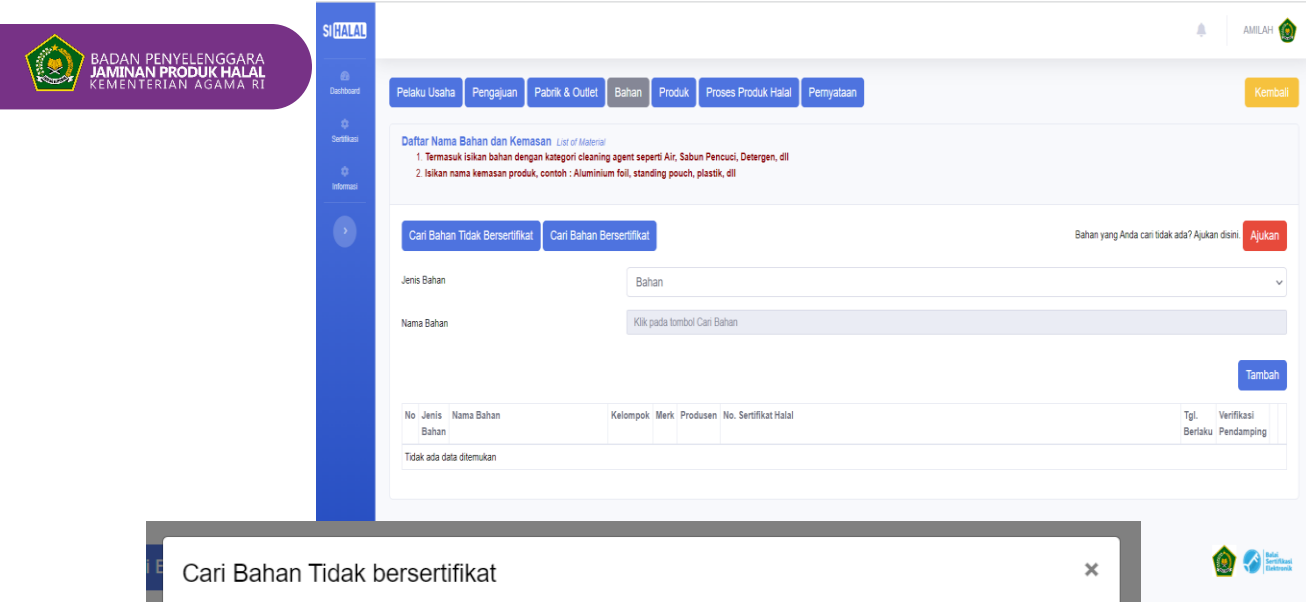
BADAN PENYELENGGARA
JAMINAN PRODUK HALAL
KEMENTERIAN AGAMA RI

SI HALAL

Dashboard
Sertifikasi
Informasi

AMILAH

Pelaku Usaha | Pengajuan | Pabrik & Outlet | Bahan | Produk | Proses Produk Halal | Pernyataan

Kembali

Daftar Nama Bahan dan Kemasan List of Material
1. Termasuk isikan bahan dengan kategori cleaning agent seperti Air, Sabun Pencuci, Detergen, dll
2. Isikan nama kemasan produk, contoh : Aluminium foil, standing pouch, plastik, dll

Cari Bahan Tidak Bersertifikat | Cari Bahan Bersertifikat

Bahan yang Anda cari tidak ada? Ajukan disini. Ajukan

Jenis Bahan
Bahan

Nama Bahan
Klik pada tombol Cari Bahan

Tambah

| No | Jenis Bahan | Nama Bahan | Kelompok | Merk | Produsen | No. Sertifikat Halal | Tgl. Berlaku | Verifikasi Pendamping |
|---|---|---|---|---|---|---|---|---|
| Tidak ada data ditemukan | | | | | | | | |

Cari Bahan Tidak bersertifikat ×

Balai Sertifikasi Elektronik